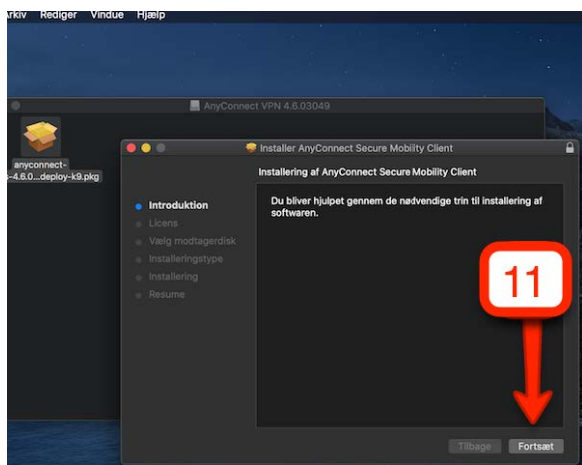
Arkiv Rediger Vindue Hjælp

AnyConnect VPN 4.6.03049

anyconnect-
-4.6.0...deploy-k9.pkg

Installer AnyConnect Secure Mobility Client

Installering af AnyConnect Secure Mobility Client

Introduktion
Licens
Vælg modtagerdisk
Installeringstype
Installering
Resume

Du bliver hjulpet gennem de nødvendige trin til installering af softwaren.

11

Tilbage
Fortsæt